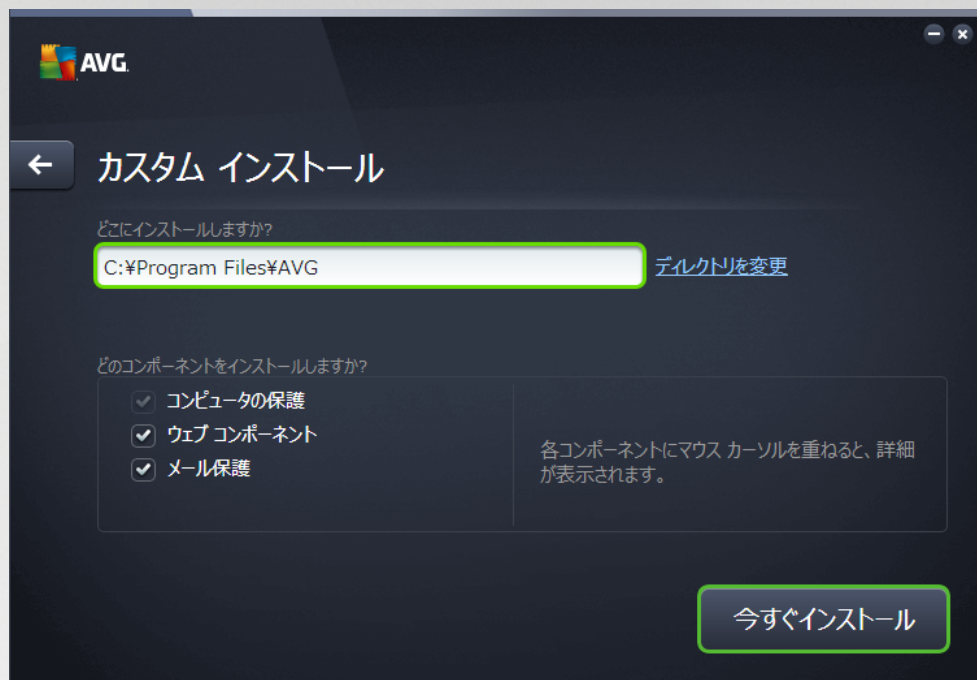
AVG.

カスタム インストール

どこにインストールしますか?

C:¥Program Files¥AVG

ディレクトリを変更

どのコンポーネントをインストールしますか?

コンピュータの保護

ウェブ コンポーネント

メール保護

各コンポーネントにマウス カーソルを重ねると、詳細が表示されます。

今すぐインストール